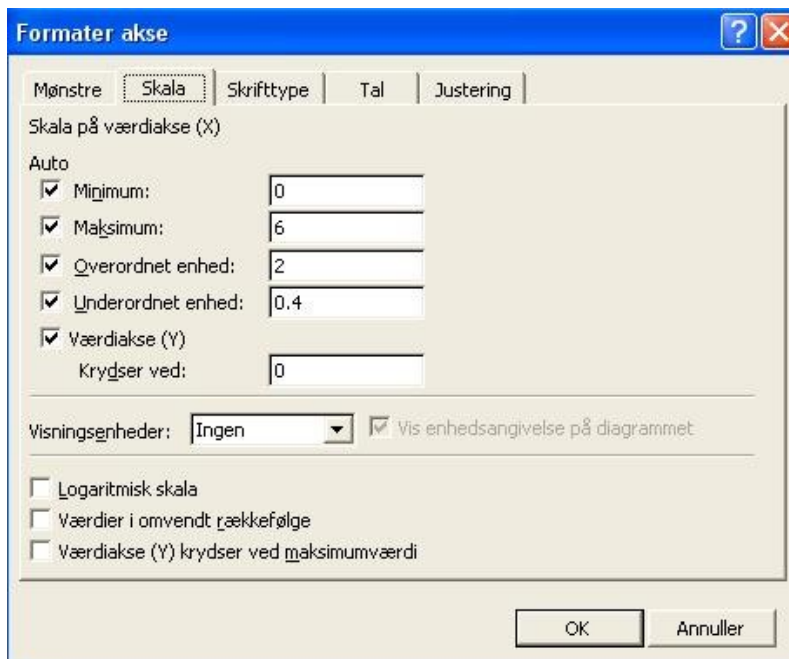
Formater akse

Mønstre | Skala | Skrifttype | Tal | Justering

Skala på værdiakse (X)

Auto

Minimum: 0

Maksimum: 6

Overordnet enhed: 2

Underordnet enhed: 0.4

Værdiakse (Y)

Krydser ved: 0

Visningsenheder: Ingen

Vis enhedsangivelse på diagrammet

Logaritmisk skala

Værdier i omvendt rækkefølge

Værdiakse (Y) krydser ved maksimumværdi

OK

Annuller